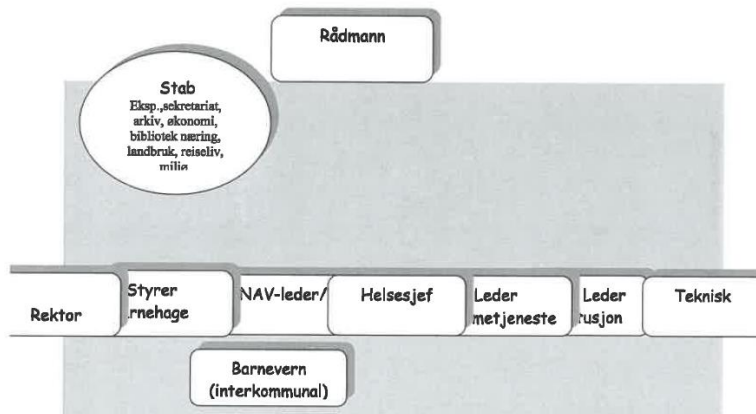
Rådmann

Stab
Eksp.,sekretariat, arkiv, økonomi, bibliotek næring, landbruk, reiseliv, miljø

Rektor

Styrer
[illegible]rnehage

NAV-leder/

Helsesjef

Leder
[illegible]metjeneste

Leder
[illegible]tusjon

Teknisk

Barnevern
(interkommunal)